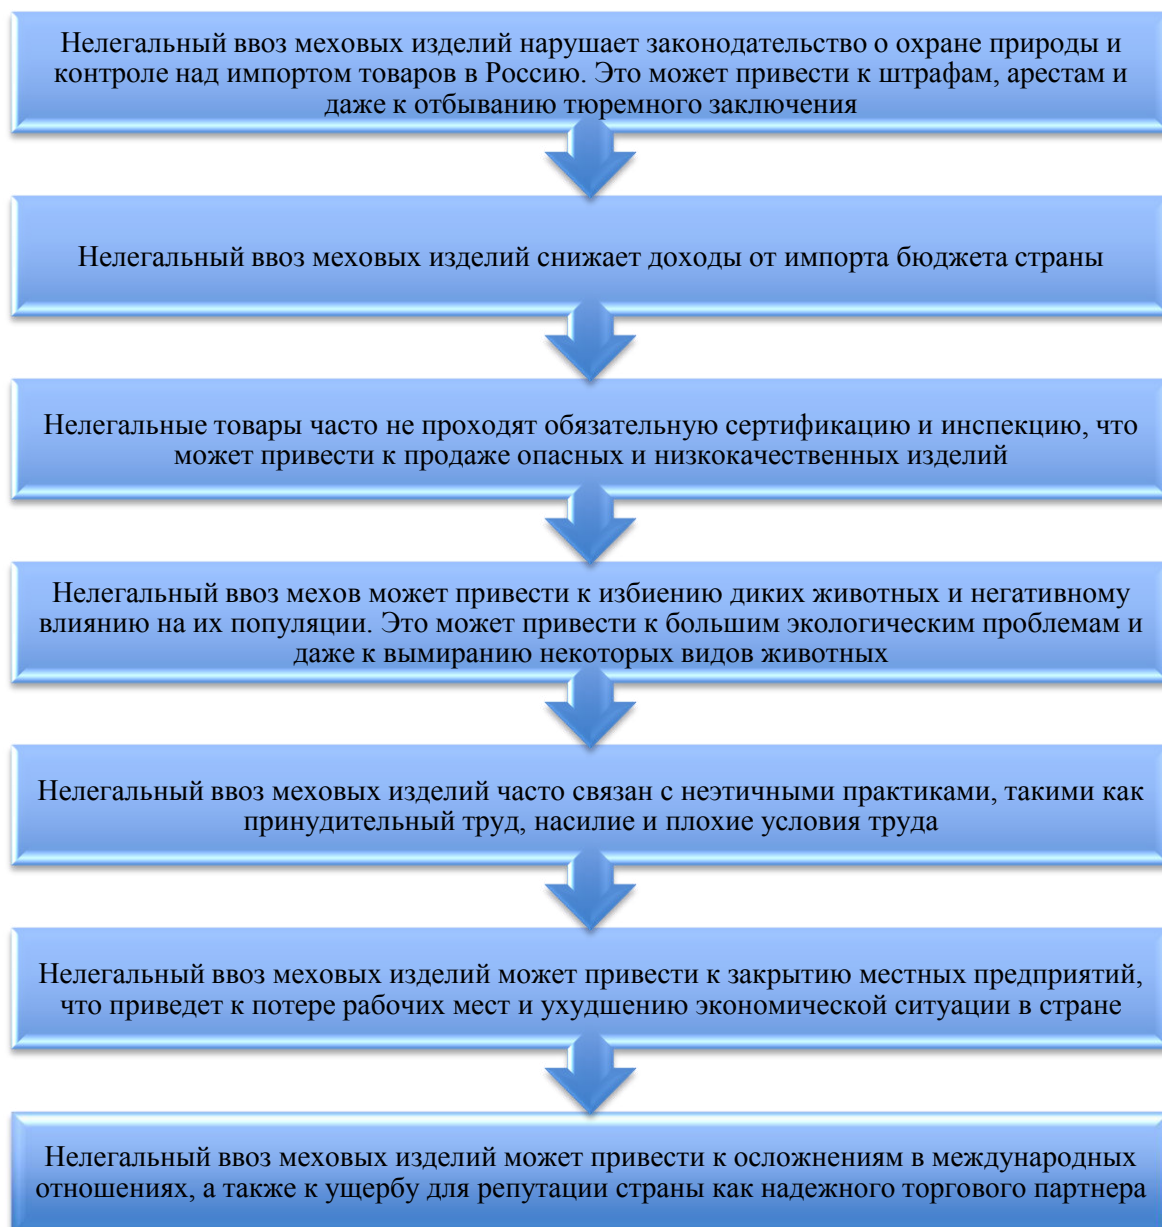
Нелегальный ввоз меховых изделий нарушает законодательство о охране природы и контроле над импортом товаров в Россию. Это может привести к штрафам, арестам и даже к отбыванию тюремного заключения

Нелегальный ввоз меховых изделий снижает доходы от импорта бюджета страны

Нелегальные товары часто не проходят обязательную сертификацию и инспекцию, что может привести к продаже опасных и низкокачественных изделий

Нелегальный ввоз мехов может привести к избиению диких животных и негативному влиянию на их популяции. Это может привести к большим экологическим проблемам и даже к вымиранию некоторых видов животных

Нелегальный ввоз меховых изделий часто связан с неэтичными практиками, такими как принудительный труд, насилие и плохие условия труда

Нелегальный ввоз меховых изделий может привести к закрытию местных предприятий, что приведет к потере рабочих мест и ухудшению экономической ситуации в стране

Нелегальный ввоз меховых изделий может привести к осложнениям в международных отношениях, а также к ущербу для репутации страны как надежного торгового партнера